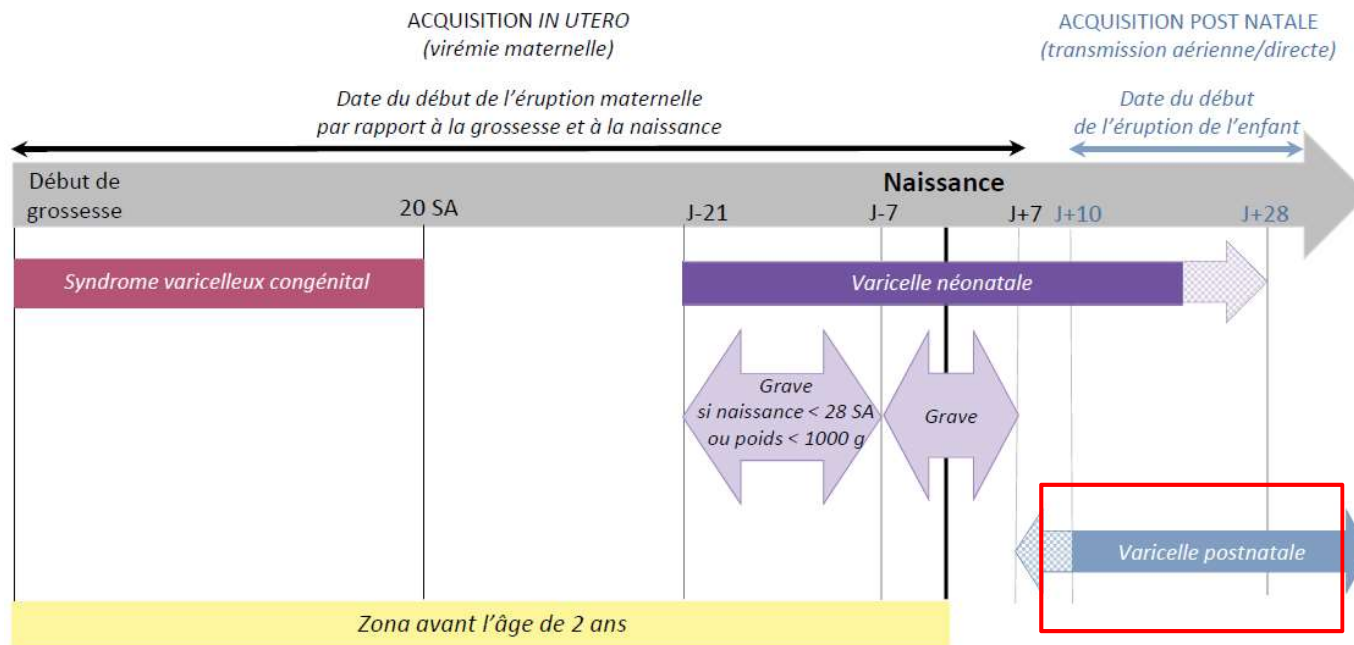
ACQUISITION *IN UTERO*
(virémie maternelle)

ACQUISITION POST NATALE
(transmission aérienne/directe)

Date du début de l'éruption maternelle par rapport à la grossesse et à la naissance

Date du début de l'éruption de l'enfant

Début de grossesse

20 SA

Naissance

J-21

J-7

J+7

J+10

J+28

Syndrome varicelleux congénital

Varicelle néonatale

Grave si naissance < 28 SA ou poids < 1000 g

Grave

Varicelle postnatale

Zona avant l'âge de 2 ans